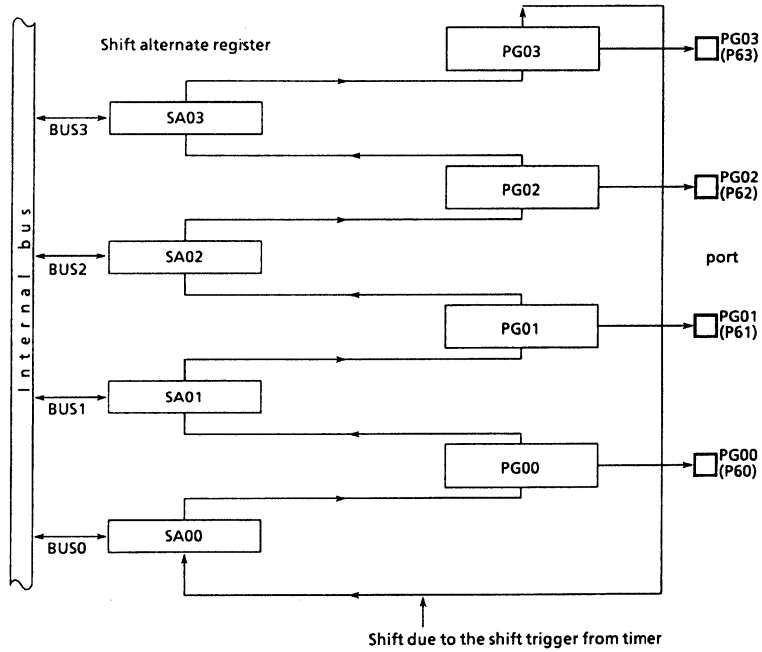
Internal bus

Shift alternate register

PG03

PG03
(P63)

BUS3

SA03

PG02

PG02
(P62)

BUS2

SA02

port

PG01

PG01
(P61)

BUS1

SA01

PG00

PG00
(P60)

BUS0

SA00

Shift due to the shift trigger from timer